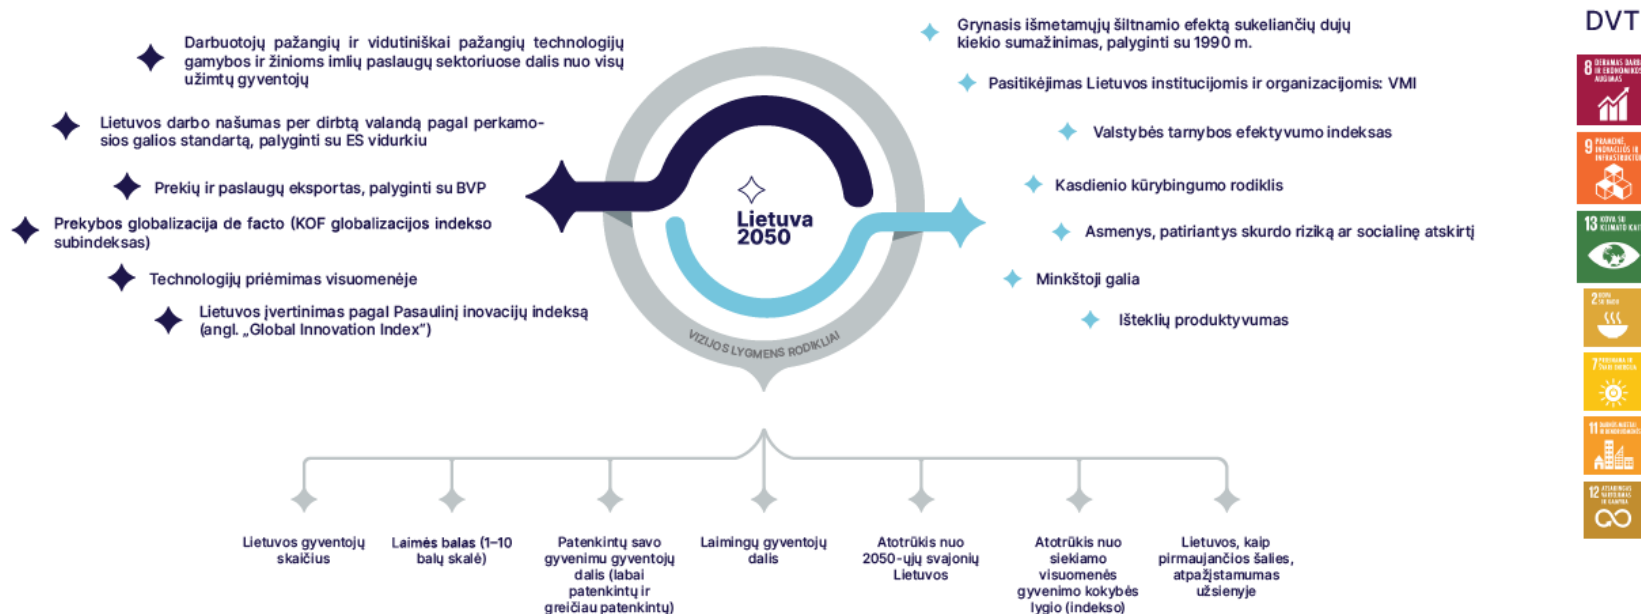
Darbuotojų pažangių ir vidutiniškai pažangių technologijų gamybos ir žinioms imlių paslaugų sektoriuose dalis nuo visų užimtų gyventojų

Lietuvos darbo našumas per dirbtą valandą pagal perkamosios galios standartą, palyginti su ES vidurkiu

Prekių ir paslaugų eksportas, palyginti su BVP

Prekybos globalizacija de facto (KOF globalizacijos indekso subindeksas)

Technologijų priėmimas visuomenėje

Lietuvos įvertinimas pagal Pasaulinį inovacijų indeksą (angl. „Global Innovation Index")

Lietuva 2050

VIZIJOS LYGMENS RODIKLIAI

Grynasis išmetamųjų šiltnamio efektą sukeliančių dujų kiekio sumažinimas, palyginti su 1990 m.

Pasitikėjimas Lietuvos institucijomis ir organizacijomis: VMI

Valstybės tarnybos efektyvumo indeksas

Kasdienio kūrybingumo rodiklis

Asmenys, patiriantys skurdo riziką ar socialinę atskirtį

Minkštoji galia

Išteklių produktyvumas

DVT

8 DERAMAS DARBAS IR EKONOMIKOS AUGIMAS

9 PRAMONĖ, INOVACIJOS IR INFRASTRUKTŪRA

13 KOVA SU KLIMATO KAITA

2 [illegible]

7 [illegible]

11 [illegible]

12 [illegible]

Lietuvos gyventojų skaičius

Laimės balas (1–10 balų skalė)

Patenkintų savo gyvenimu gyventojų dalis (labai patenkintų ir greičiau patenkintų)

Laimingų gyventojų dalis

Atotrūkis nuo 2050-ųjų svajonių Lietuvos

Atotrūkis nuo siekiamo visuomenės gyvenimo kokybės lygio (indekso)

Lietuvos, kaip pirmaujančios šalies, atpažįstamumas užsienyje